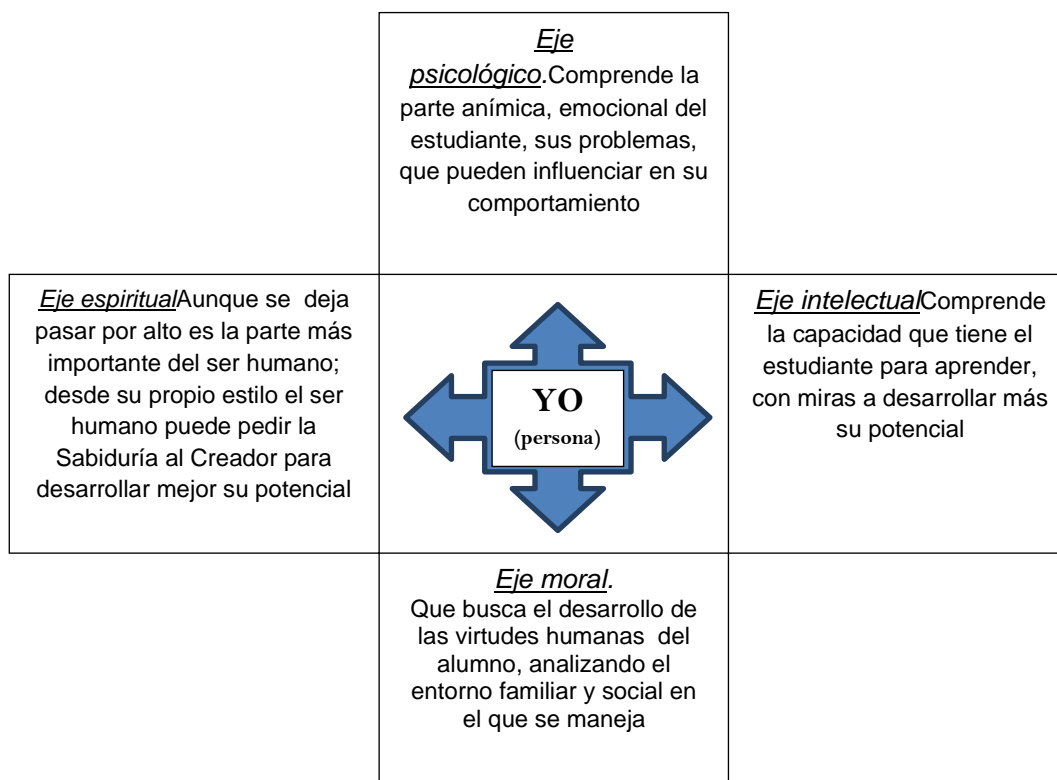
Eje psicológico.Comprende la parte anímica, emocional del estudiante, sus problemas, que pueden influenciar en su comportamiento

Eje espiritualAunque se deja pasar por alto es la parte más importante del ser humano; desde su propio estilo el ser humano puede pedir la Sabiduría al Creador para desarrollar mejor su potencial

YO
(persona)

Eje intelectualComprende la capacidad que tiene el estudiante para aprender, con miras a desarrollar más su potencial

Eje moral.
Que busca el desarrollo de las virtudes humanas del alumno, analizando el entorno familiar y social en el que se maneja